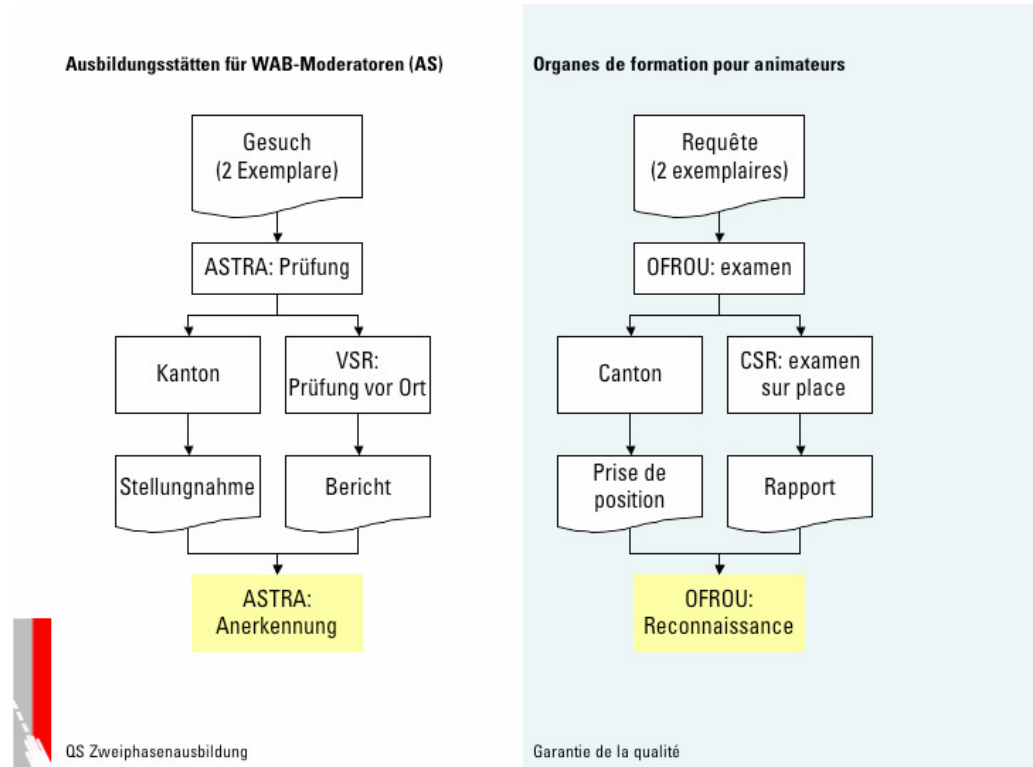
Ausbildungsstätten für WAB-Moderatoren (AS)

Gesuch (2 Exemplare)

ASTRA: Prüfung

Kanton

VSR: Prüfung vor Ort

Stellungnahme

Bericht

ASTRA: Anerkennung

QS Zweiphasenausbildung

Organes de formation pour animateurs

Requête (2 exemplaires)

OFROU: examen

Canton

CSR: examen sur place

Prise de position

Rapport

OFROU: Reconnaissance

Garantie de la qualité